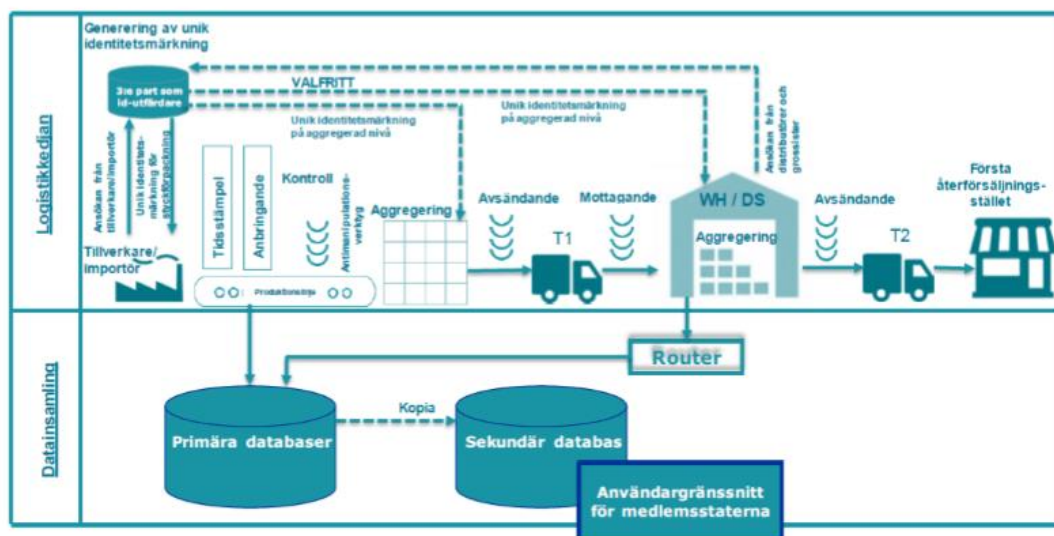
Logistikkedjan

Generering av unik identitetsmärkning

3:e part som id-utfärdare

VALFRITT

Unik identitetsmärkning på aggregerad nivå

Unik identitetsmärkning på aggregerad nivå

Ansökan från distributörer och grossister

Ansökan från tillverkare/importör

Unik identitetsmärkning för styckförpackning

Tillverkare/importör

Tidsstämpel

Anbringande

Kontroll

Antimanipulationsverktyg

Produktionslinje

Aggregering

Avsändande

T1

Mottagande

WH / DS

Aggregering

Avsändande

T2

Första återförsäljningsstället

Datainsamling

Router

Primära databaser

Kopia

Sekundär databas

Användargränssnitt för medlemsstaterna